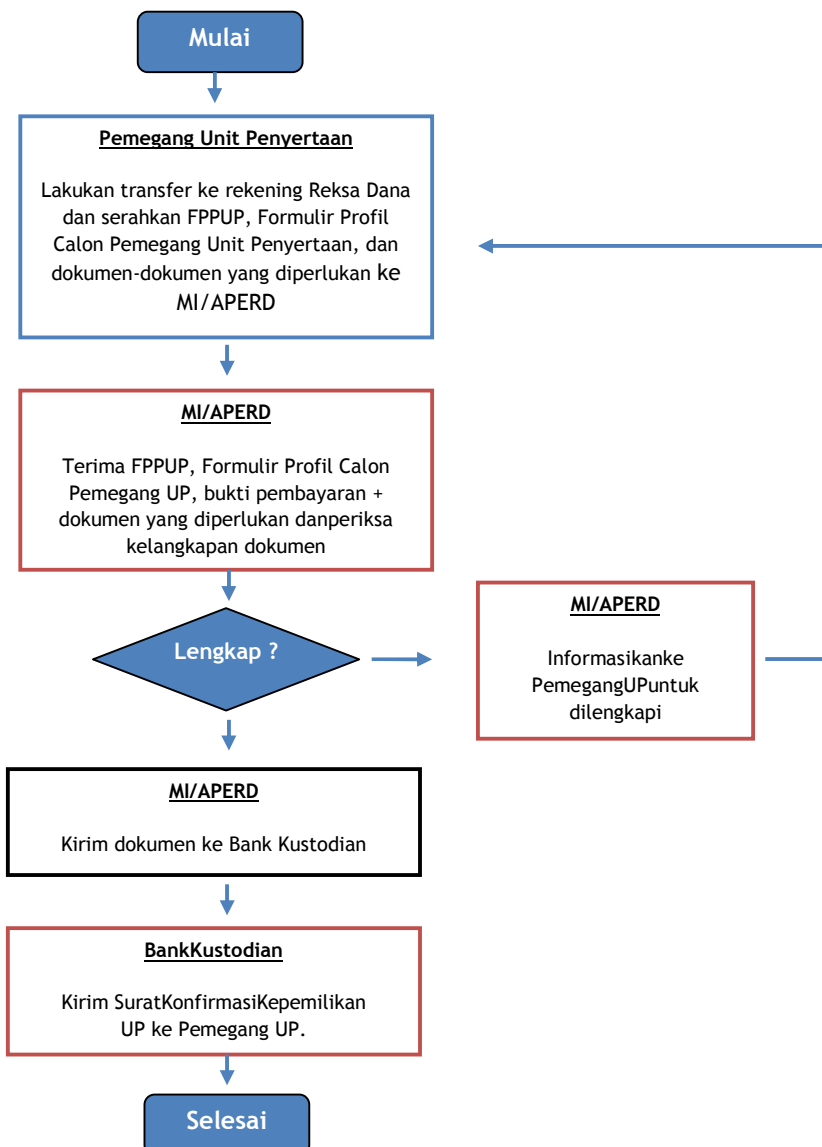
Mulai

Pemegang Unit Penyertaan

Lakukan transfer ke rekening Reksa Dana dan serahkan FPPUP, Formulir Profil Calon Pemegang Unit Penyertaan, dan dokumen-dokumen yang diperlukan ke MI/APERD

MI/APERD

Terima FPPUP, Formulir Profil Calon Pemegang UP, bukti pembayaran + dokumen yang diperlukan danperiksa kelangkapan dokumen

Lengkap ?

MI/APERD

Informasikanke PemegangUPuntuk dilengkapi

MI/APERD

Kirim dokumen ke Bank Kustodian

BankKustodian

Kirim SuratKonfirmasiKepemilikan UP ke Pemegang UP.

Selesai